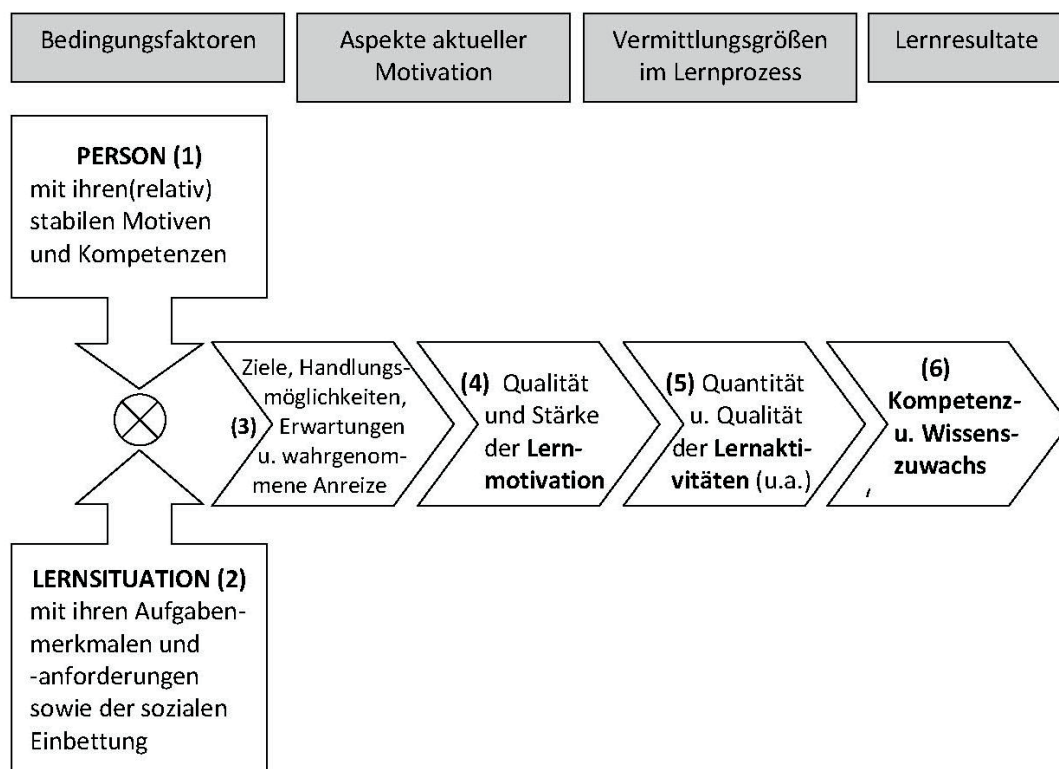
Bedingungsfaktoren

Aspekte aktueller Motivation

Vermittlungsgrößen im Lernprozess

Lernresultate

**PERSON (1)**
mit ihren(relativ) stabilen Motiven und Kompetenzen

**LERNSITUATION (2)**
mit ihren Aufgabenmerkmalen und -anforderungen sowie der sozialen Einbettung

**(3)** Ziele, Handlungsmöglichkeiten, Erwartungen u. wahrgenommene Anreize

**(4)** Qualität und Stärke der **Lernmotivation**

**(5)** Quantität u. Qualität der **Lernaktivitäten** (u.a.)

**(6)**
**Kompetenz- u. Wissenszuwachs**